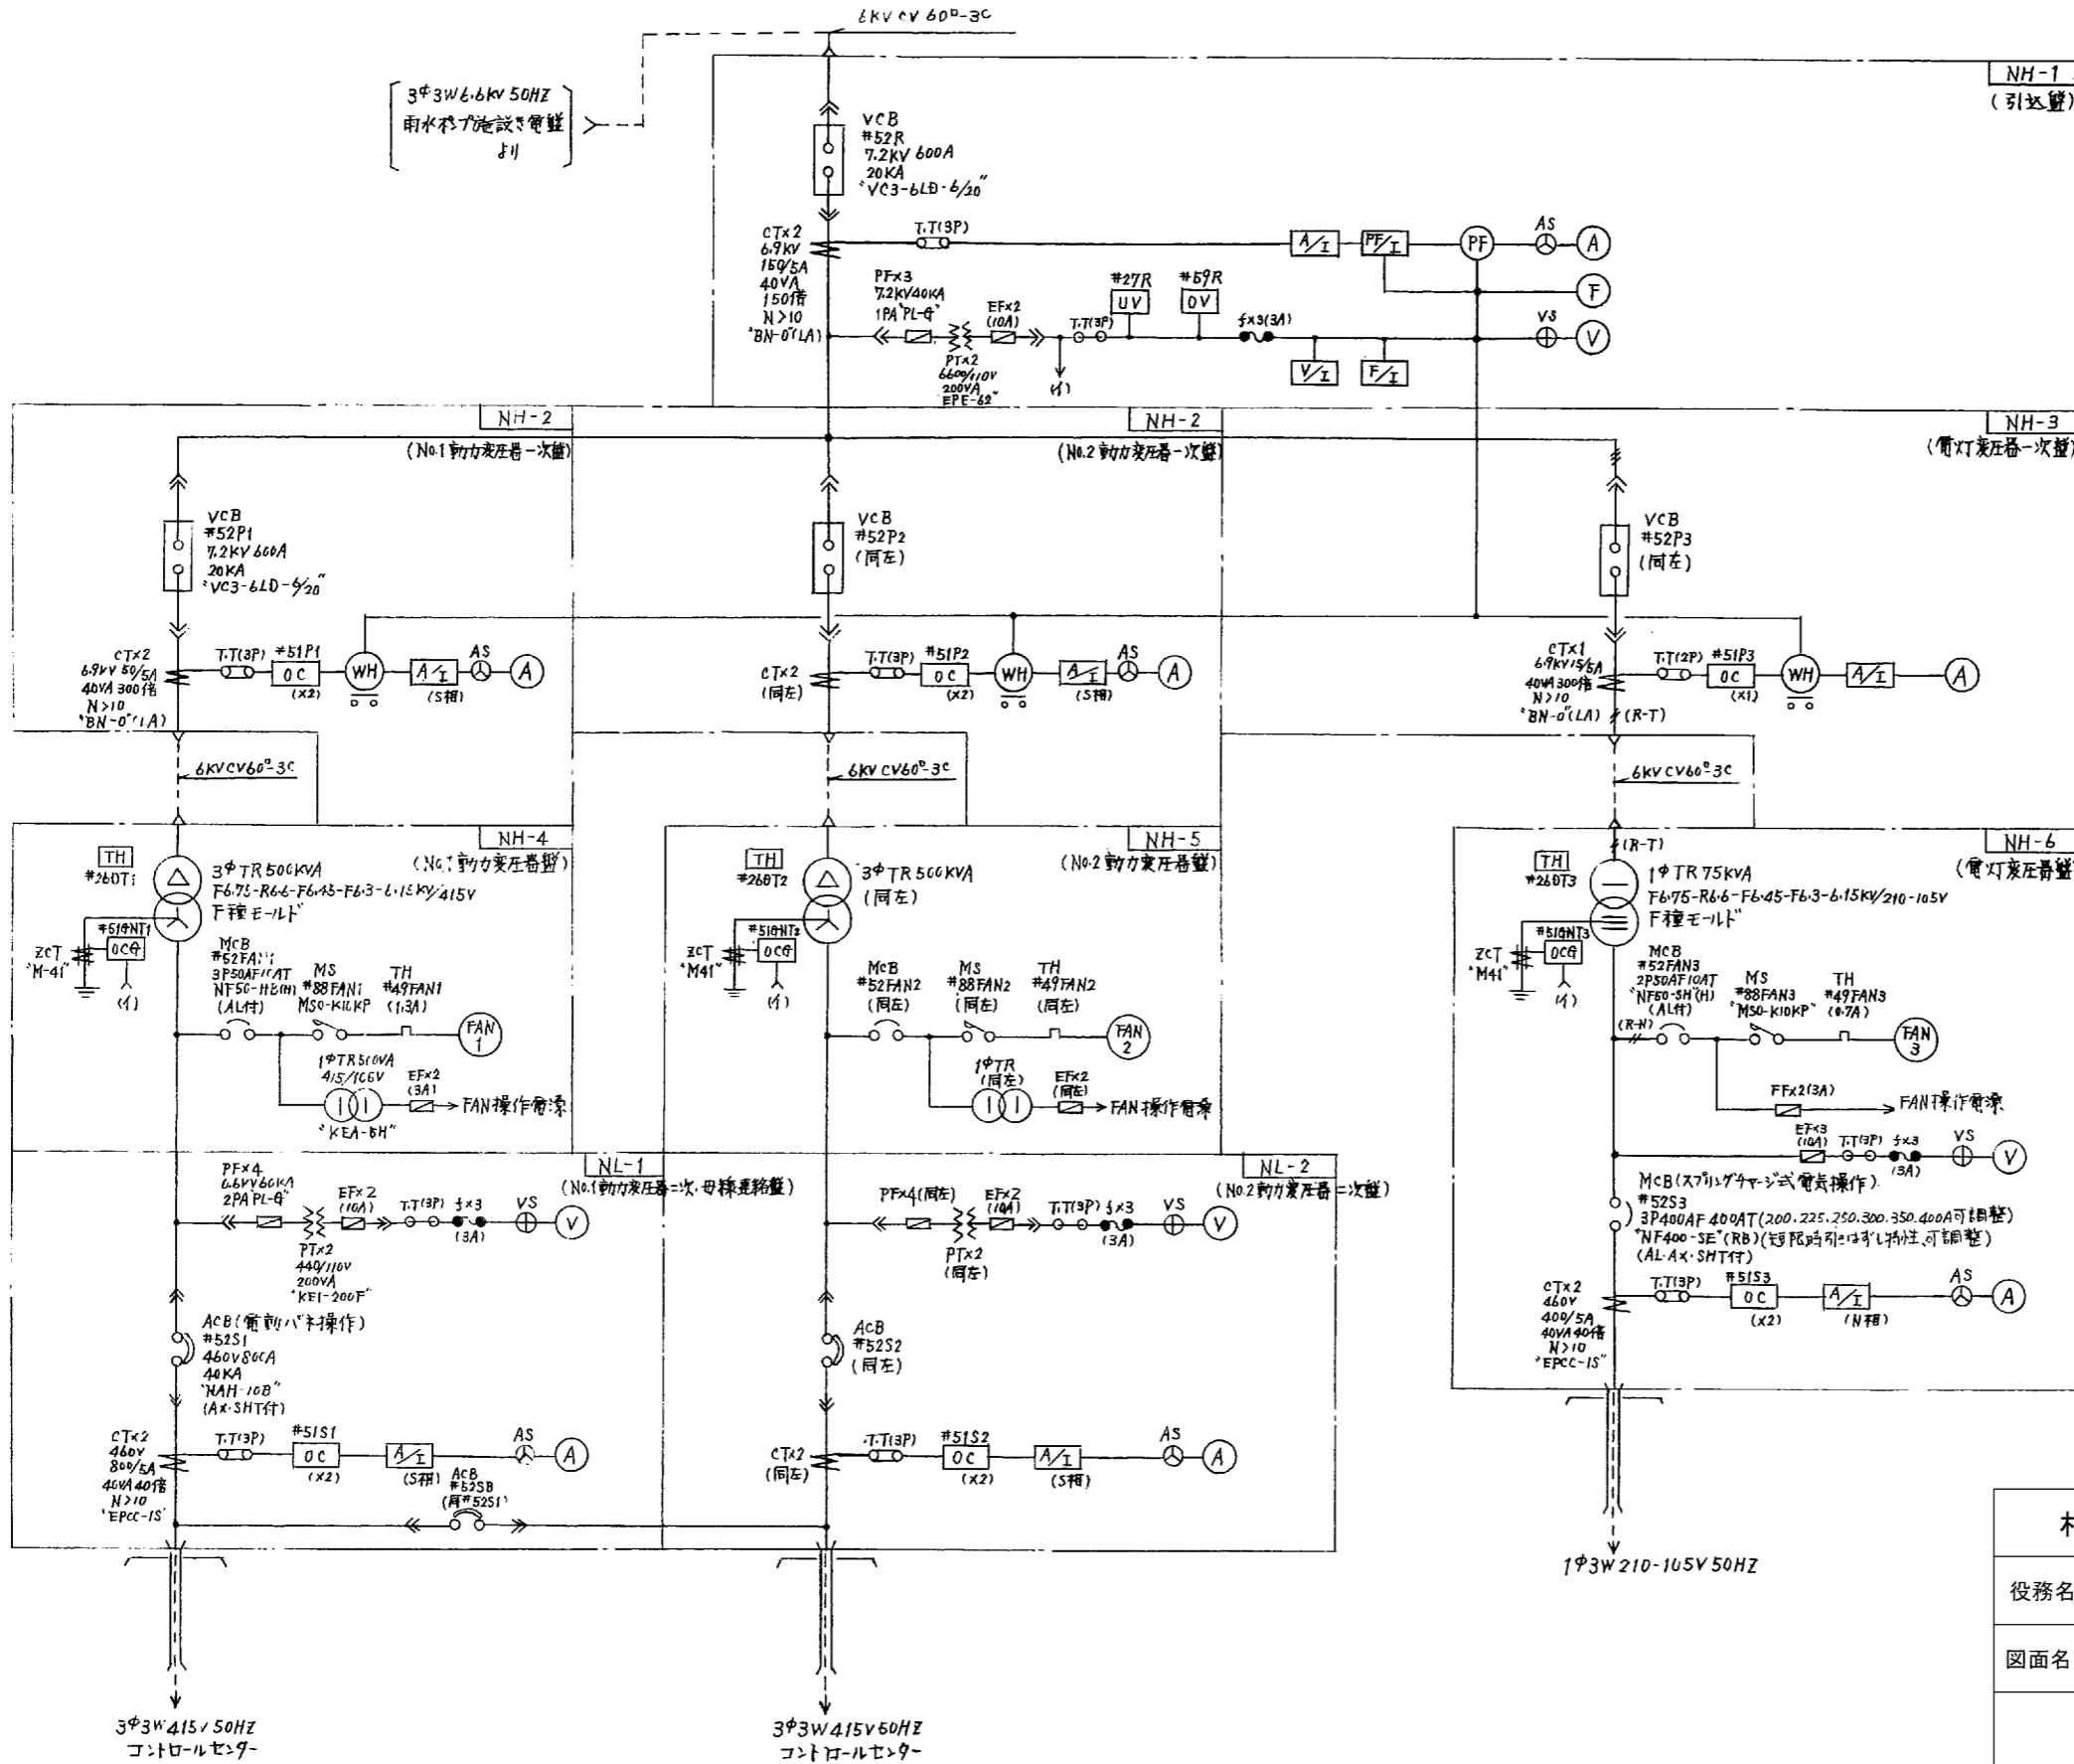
6KV CV 60□-3C

3Φ3W 6.6KV 50HZ
雨水ポンプ施設き電盤
より

NH-1
(引込盤)

VCB
#52R
7.2KV 600A
20KA
"VC3-6LD-6/20"

CT×2
6.9KV
150/5A
40VA
150倍
N>10
"BN-0"(LA)

T.T(3P)
A/I
PF/I
PF
AS
A
F

PF×3
7.2KV40KA
1PA"PL-G"
EF×2
(10A)
PT×2
6600/110V
200VA
"EPE-62"
(イ)
T.T(3P)
#27R
UV
#59R
OV
ヒ×3(3A)
V/I
F/I
VS
V

NH-2
(No.1動力変圧器一次盤)
NH-2
(No.2動力変圧器一次盤)
NH-3
(電灯変圧器一次盤)

VCB
#52P1
7.2KV 600A
20KA
"VC3-6LD-6/20"

VCB
#52P2
(同左)

VCB
#52P3
(同左)

CT×2
6.9KV 50/5A
40VA 300倍
N>10
"BN-0"(LA)
T.T(3P)
#51P1
OC
(×2)
WH
A/I
(S相)
AS
A

CT×2
(同左)
T.T(3P)
#51P2
OC
(×2)
WH
A/I
(S相)
AS
A

CT×1
6.9KV 15/5A
40VA 300倍
N>10
"BN-0"(LA)
(R-T)
T.T(2P)
#51P3
OC
(×1)
WH
A/I
A

6KV CV60□-3C
6KV CV60□-3C
6KV CV60□-3C

NH-4
(No.1動力変圧器盤)
TH
#26OT1
3ΦTR 500KVA
F6.75-R6.6-F6.45-F6.3-6.15KV/415V
F種モールド
#51GNT1
OCG
ZCT
"M-41"
(イ)
MCB
#52FAN1
3P50AF10AT
NF50-HB(H)
(AL付)
MS
#88FAN1
MSO-K10KP
TH
#49FAN1
(1.3A)
FAN 1
1ΦTR 500VA
415/100V
EF×2
(3A)
FAN操作電源
"KEA-5H"

NH-5
(No.2動力変圧器盤)
TH
#26OT2
3ΦTR 500KVA
(同左)
#51GNT2
OCG
ZCT
"M41"
(イ)
MCB
#52FAN2
(同左)
MS
#88FAN2
(同左)
TH
#49FAN2
(同左)
FAN 2
1ΦTR
(同左)
EF×2
(同左)
FAN操作電源

NH-6
(電灯変圧器盤)
(R-T)
TH
#26OT3
1ΦTR 75KVA
F6.75-R6.6-F6.45-F6.3-6.15KV/210-105V
F種モールド
#51GNT3
OCG
ZCT
"M41"
(イ)
MCB
#52FAN3
2P50AF10AT
"NF50-SH"(H)
(AL付)
MS
#88FAN3
"MSO-K10KP"
TH
#49FAN3
(0.7A)
(R-N)
FAN 3
FF×2(3A)
FAN操作電源
EF×3
(10A)
T.T(3P)
ヒ×3
(3A)
VS
V
MCB(スプリングチャージ式電気操作)
#52S3
3P400AF 400AT(200.225.250.300.350.400A可調整)
"NF400-SE"(RB)(短限時引はずし特性 可調整)
(AL.AX.SHT付)
CT×2
460V
400/5A
40VA 40倍
N>10
"EPCC-1S"
T.T(3P)
#51S3
OC
(×2)
A/I
(N相)
AS
A

NL-1
(No.1動力変圧器二次.母線連絡盤)
PF×4
6.6KV60KA
2PA"PL-G"
EF×2
(10A)
T.T(3P)
ヒ×3
(3A)
VS
V
PT×2
440/110V
200VA
"KEI-200F"
ACB(電動バネ操作)
#52S1
460V 800A
40KA
"NAH-10B"
(AX.SHT付)
CT×2
460V
800/5A
40VA 40倍
N>10
"EPCC-1S"
T.T(3P)
#51S1
OC
(×2)
A/I
(S相)
ACB
#52SB
(同#52S1)
AS
A

NL-2
(No.2動力変圧器二次盤)
PF×4(同左)
EF×2
(10A)
T.T(3P)
ヒ×3
(3A)
VS
V
PT×2
(同左)
ACB
#52S2
(同左)
CT×2
(同左)
T.T(3P)
#51S2
OC
(×2)
A/I
(S相)
AS
A

3Φ3W 415V 50HZ
コントロールセンター
3Φ3W 415V 50HZ
コントロールセンター
1Φ3W 210-105V 50HZ

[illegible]
役務名
図面名